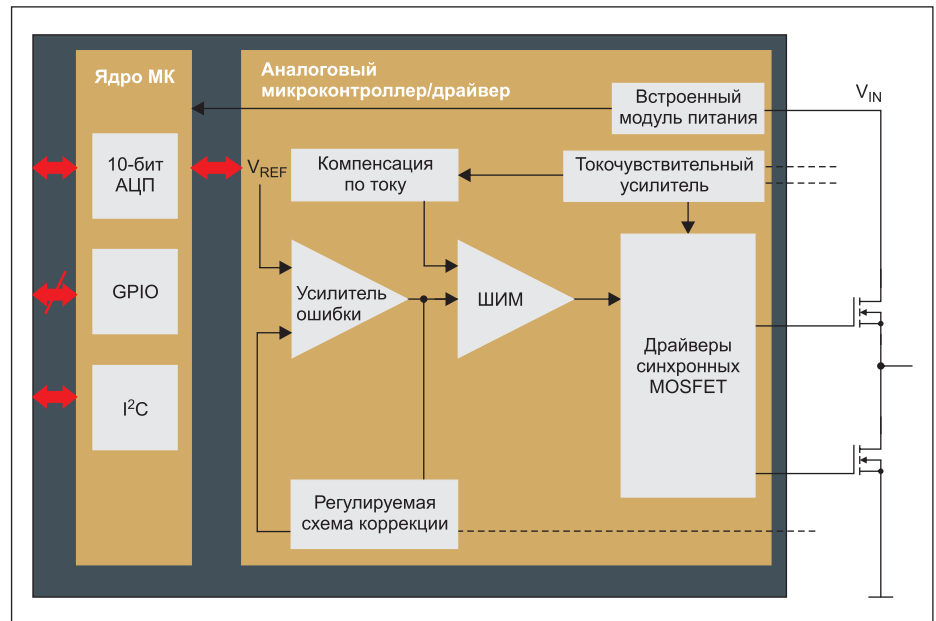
Ядро МК

Аналоговый микроконтроллер/драйвер

Встроенный модуль питания

$V_{IN}$

10-бит АЦП

$V_{REF}$

Компенсация по току

Токочувствительный усилитель

GPIO

Усилитель ошибки

ШИМ

Драйверы синхронных MOSFET

$I^2C$

Регулируемая схема коррекции